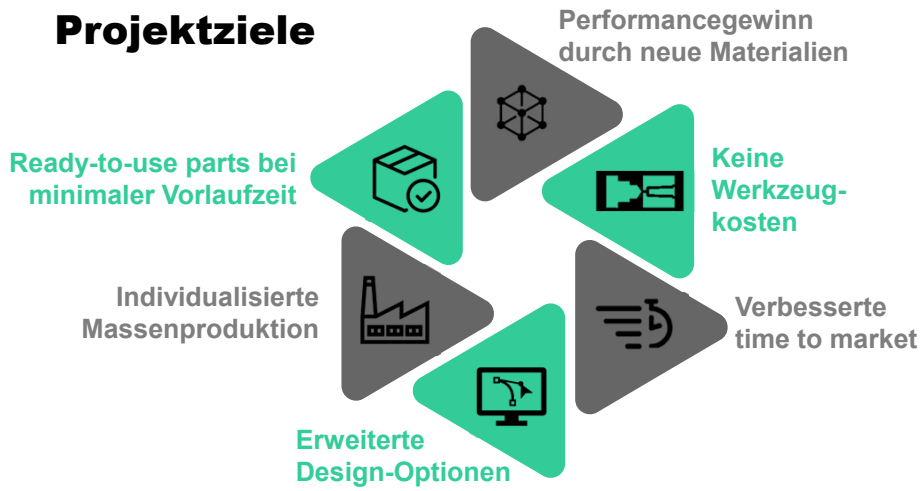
Projektziele

Performancegewinn durch neue Materialien

Keine Werkzeugkosten

Verbesserte time to market

Erweiterte Design-Optionen

Individualisierte Massenproduktion

Ready-to-use parts bei minimaler Vorlaufzeit